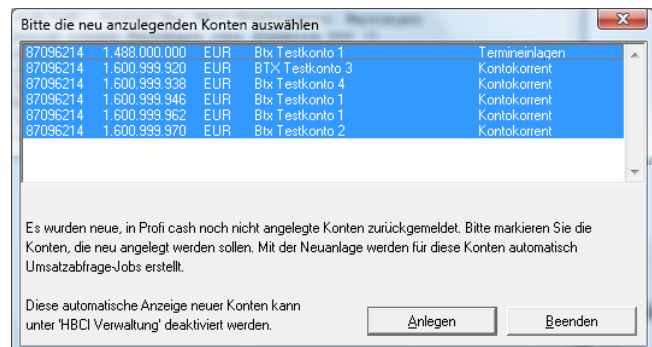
Bitte die neu anzulegenden Konten auswählen

| | | | | |
|---|---|---|---|---|
| 87096214 | 1.488.000.000 | EUR | Btx Testkonto 1 | Termineinlagen |
| 87096214 | 1.600.999.920 | EUR | BTX Testkonto 3 | Kontokorrent |
| 87096214 | 1.600.999.938 | EUR | Btx Testkonto 4 | Kontokorrent |
| 87096214 | 1.600.999.946 | EUR | Btx Testkonto 1 | Kontokorrent |
| 87096214 | 1.600.999.962 | EUR | Btx Testkonto 1 | Kontokorrent |
| 87096214 | 1.600.999.970 | EUR | Btx Testkonto 2 | Kontokorrent |

Es wurden neue, in Profi cash noch nicht angelegte Konten zurückgemeldet. Bitte markieren Sie die Konten, die neu angelegt werden sollen. Mit der Neuanlage werden für diese Konten automatisch Umsatzabfrage-Jobs erstellt.

Diese automatische Anzeige neuer Konten kann unter 'HBCI Verwaltung' deaktiviert werden.

Anlegen

Beenden